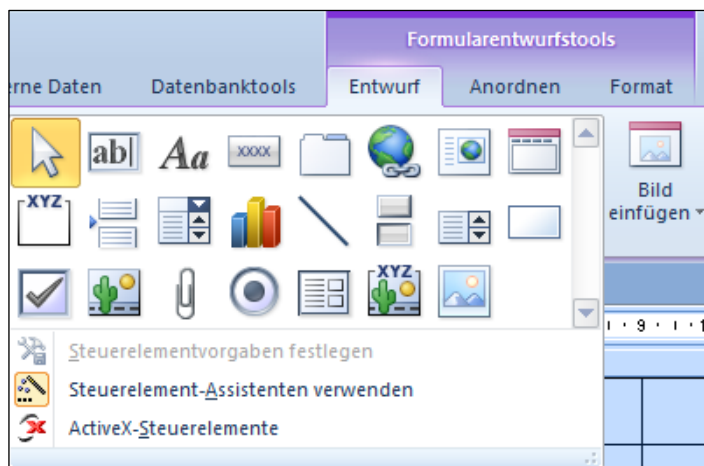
Formularentwurfstools

rne Daten | Datenbanktools | Entwurf | Anordnen | Format

ab| Aa XXXX

XYZ

XYZ

Bild einfügen

Steuerelementvorgaben festlegen

Steuerelement-Assistenten verwenden

ActiveX-Steuerelemente

9